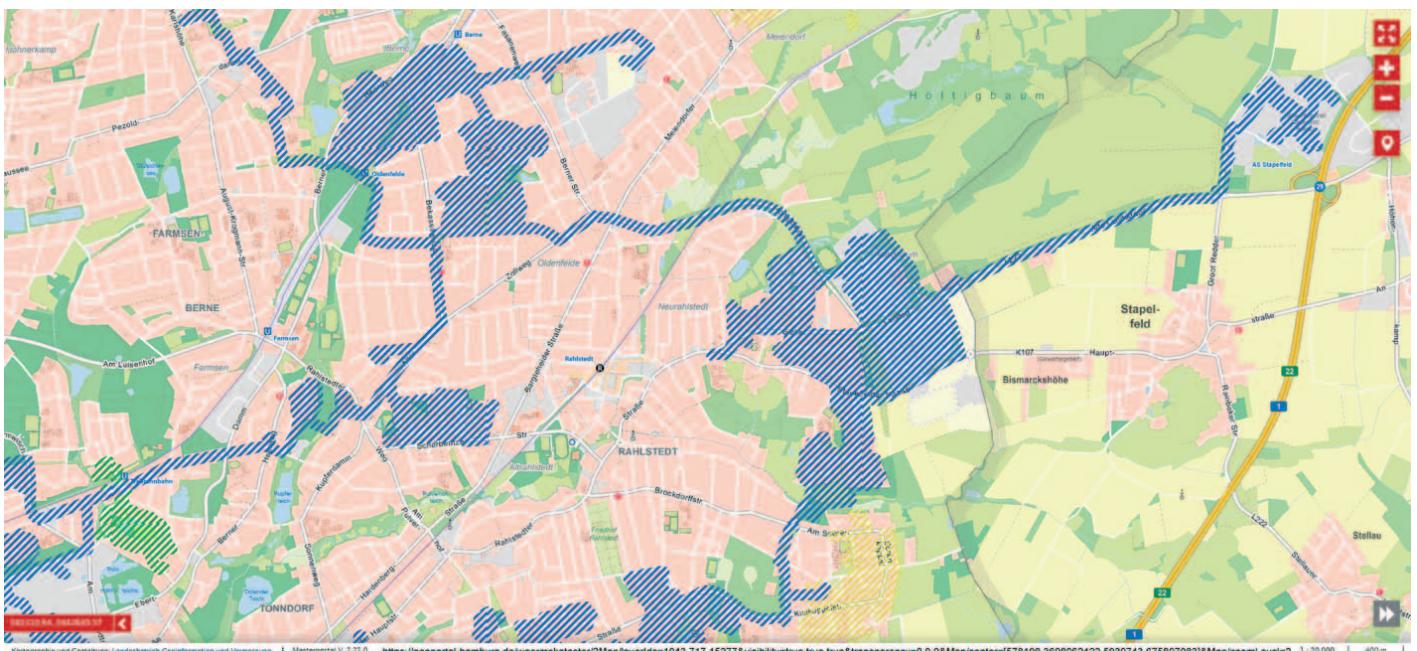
Höltigbaum
Berne
Meiendorf
Oldenfelde
FARMSEN
BERNE
Farmsen
Am Luisenhof
Pezold
Berner Str.
Oldenfelde
Neurahlstedt
Rahlstedt
RAHLSTEDT
Stapelfeld
Bismarckshöhe
K107
Haupt
AS Stapelfeld
Brockdorffstr.
Am Sooren
Rahlstedter
TONNDORF
Stellau
29
22
1
22
1
Farmsen
Straße
Schöneberger Straße